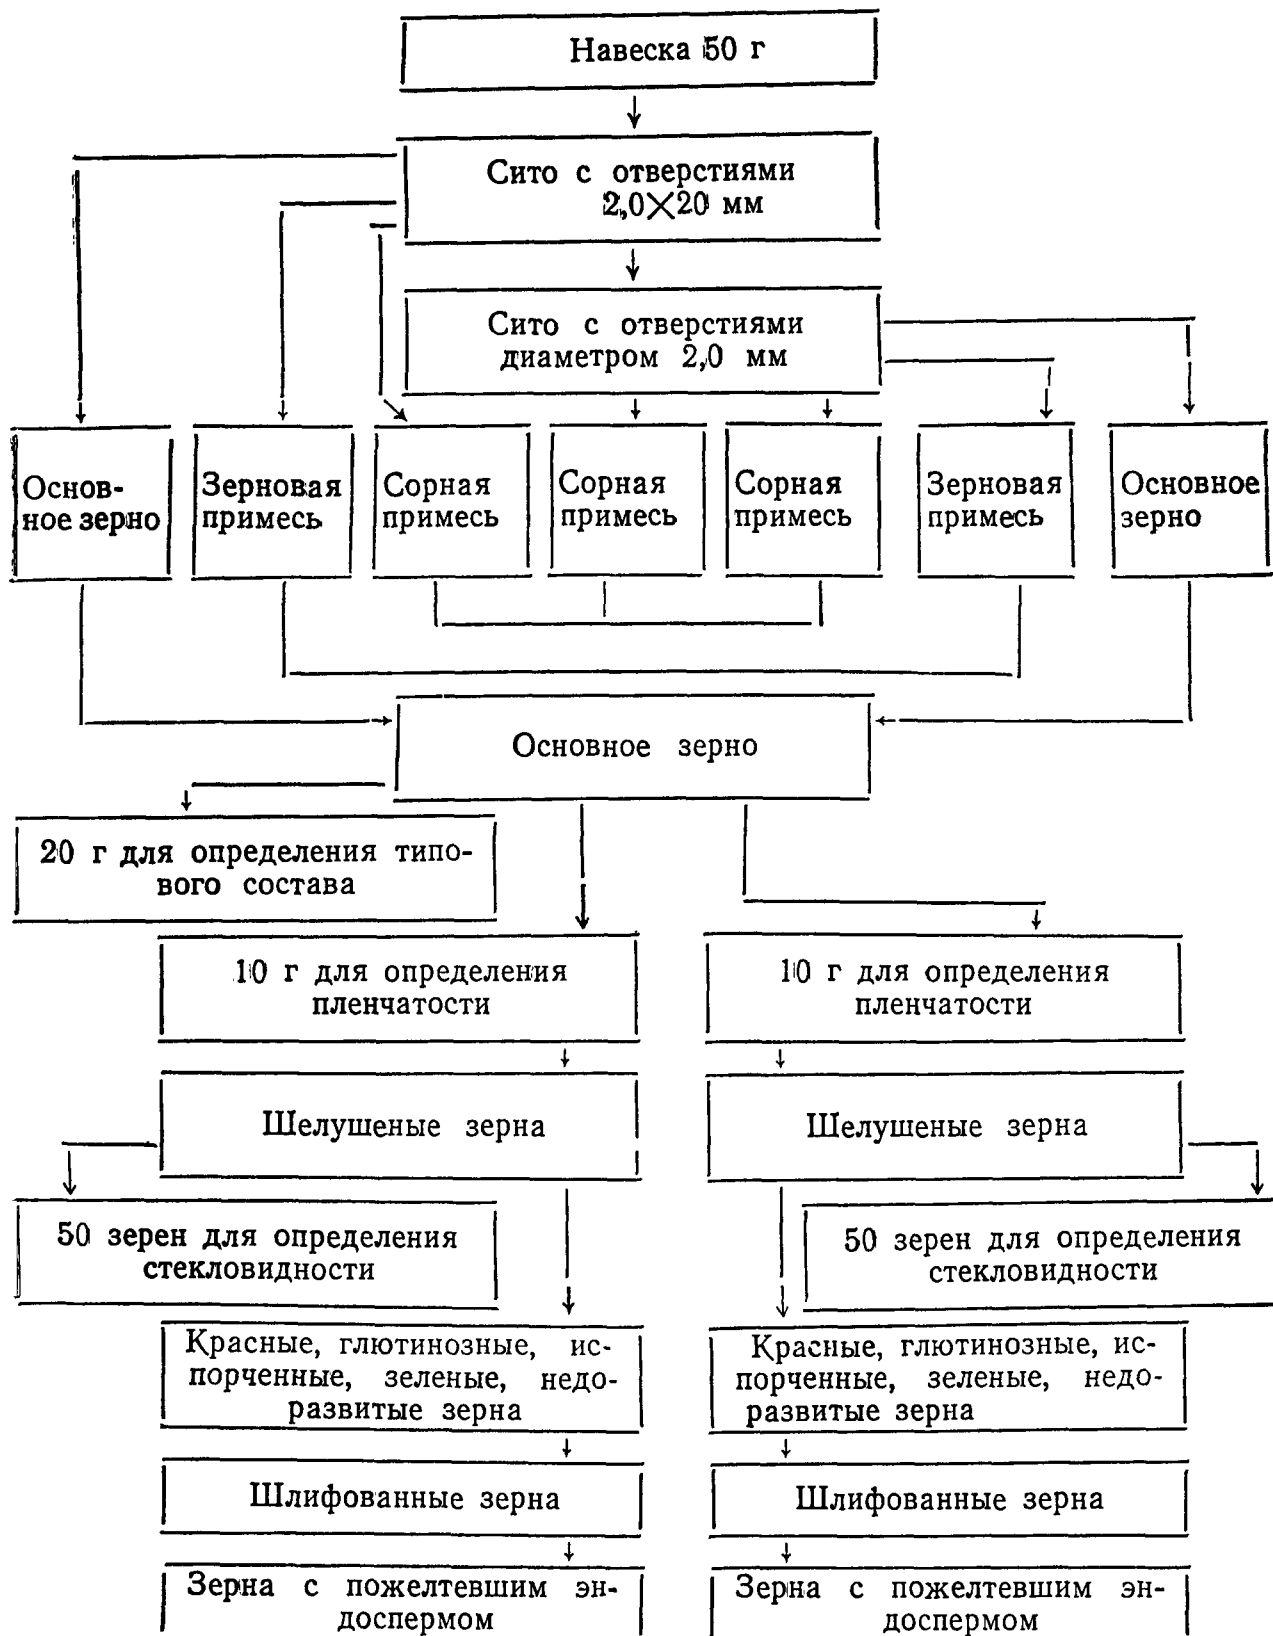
Навеска 50 г

Сито с отверстиями $2,0 \times 20$ мм

Сито с отверстиями диаметром 2,0 мм

Основное зерно

Зерновая примесь

Сорная примесь

Сорная примесь

Сорная примесь

Зерновая примесь

Основное зерно

Основное зерно

20 г для определения типового состава

10 г для определения пленчатости

10 г для определения пленчатости

Шелушеные зерна

Шелушеные зерна

50 зерен для определения стекловидности

50 зерен для определения стекловидности

Красные, глютинозные, испорченные, зеленые, недоразвитые зерна

Красные, глютинозные, испорченные, зеленые, недоразвитые зерна

Шлифованные зерна

Шлифованные зерна

Зерна с пожелтевшим эндоспермом

Зерна с пожелтевшим эндоспермом